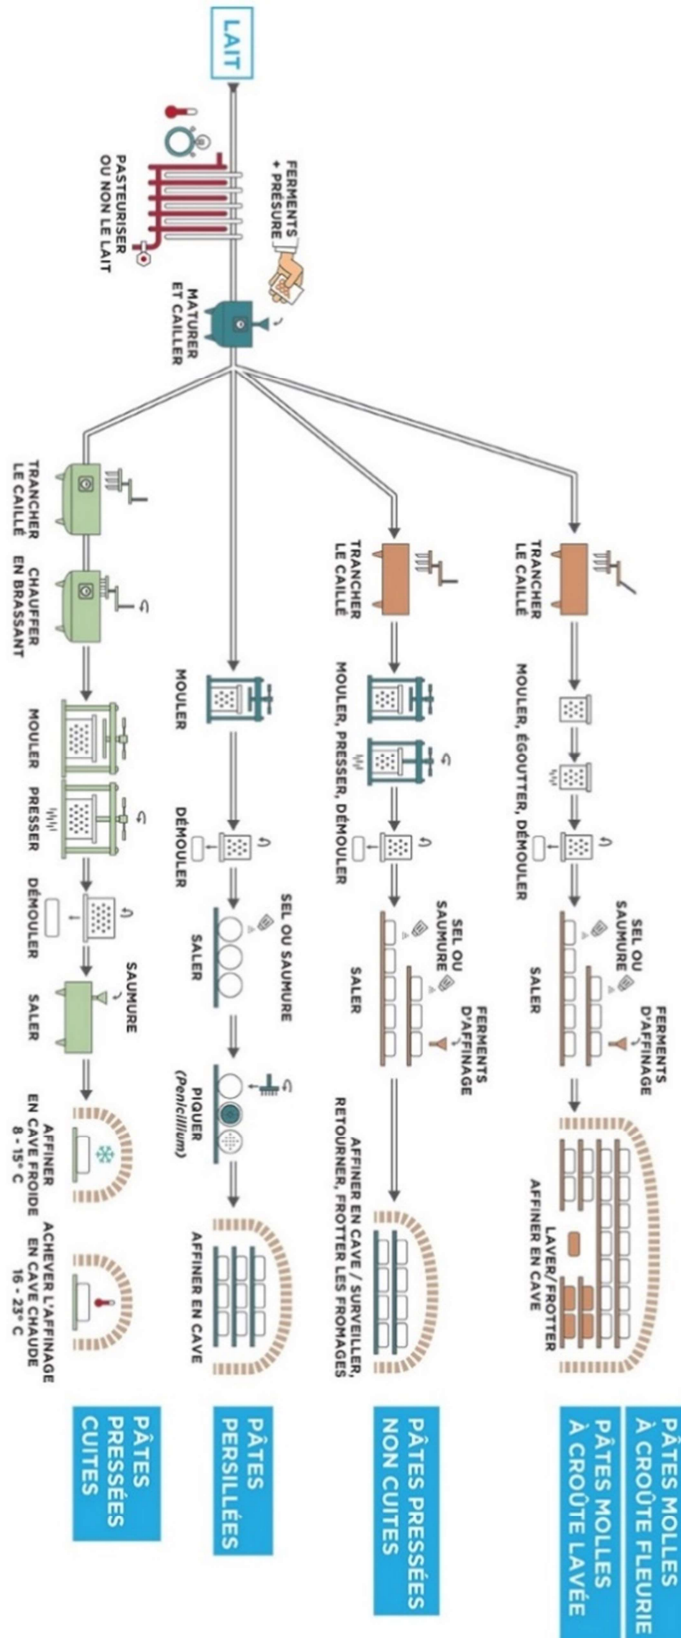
LAIT

FERMENTS + PRESURE

PASTEURISER OU NON LE LAIT

MATURER ET CAILLER

TRANCHER LE CAILLÉ

MOULER, ÉGOUTTER, DÉMOULER

SEL OU SAUMURE

SALER

FERMENTS D'AFFINAGE

AFFINER EN CAVE

LAVER/FROTTER

PÂTES MOLLES À CROÛTE FLEURIE

PÂTES MOLLES À CROÛTE LAVÉE

TRANCHER LE CAILLÉ

MOULER, PRESSER, DÉMOULER

SEL OU SAUMURE

SALER

FERMENTS D'AFFINAGE

AFFINER EN CAVE / SURVEILLER, RETOURNER, FROTTER LES FROMAGES

PÂTES PRESSÉES NON CUITES

MOULER

DÉMOULER

SEL OU SAUMURE

SALER

PIQUER (Penicillium)

AFFINER EN CAVE

PÂTES PERSILLÉES

TRANCHER LE CAILLÉ

CHAUFFER EN BRASSANT

MOULER

PRESSER

DÉMOULER

SAUMURE

SALER

AFFINER EN CAVE FROIDE 8 - 15° C

ACHEVER L'AFFINAGE EN CAVE CHAUDE 16 - 23° C

PÂTES PRESSÉES CUITES